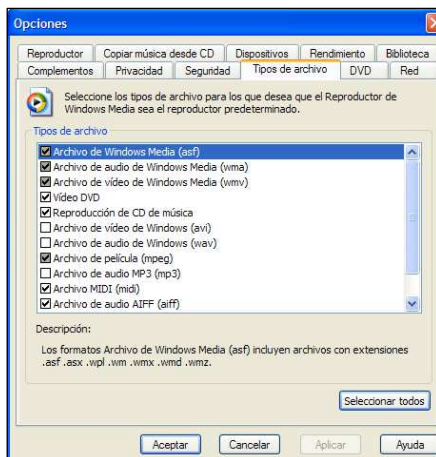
Opciones

Reproductor | Copiar música desde CD | Dispositivos | Rendimiento | Biblioteca
Complementos | Privacidad | Seguridad | Tipos de archivo | DVD | Red

Seleccione los tipos de archivo para los que desea que el Reproductor de Windows Media sea el reproductor predeterminado.

Tipos de archivo

☑ Archivo de Windows Media (asf)
☑ Archivo de audio de Windows Media (wma)
☑ Archivo de vídeo de Windows Media (wmv)
☑ Vídeo DVD
☑ Reproducción de CD de música
☐ Archivo de vídeo de Windows (avi)
☐ Archivo de audio de Windows (wav)
☑ Archivo de película (mpeg)
☐ Archivo de audio MP3 (mp3)
☑ Archivo MIDI (midi)
☑ Archivo de audio AIFF (aiff)

Descripción:

Los formatos Archivo de Windows Media (asf) incluyen archivos con extensiones .asf .asx .wpl .wm .wmx .wmd .wmz.

Seleccionar todos

Aceptar | Cancelar | Aplicar | Ayuda